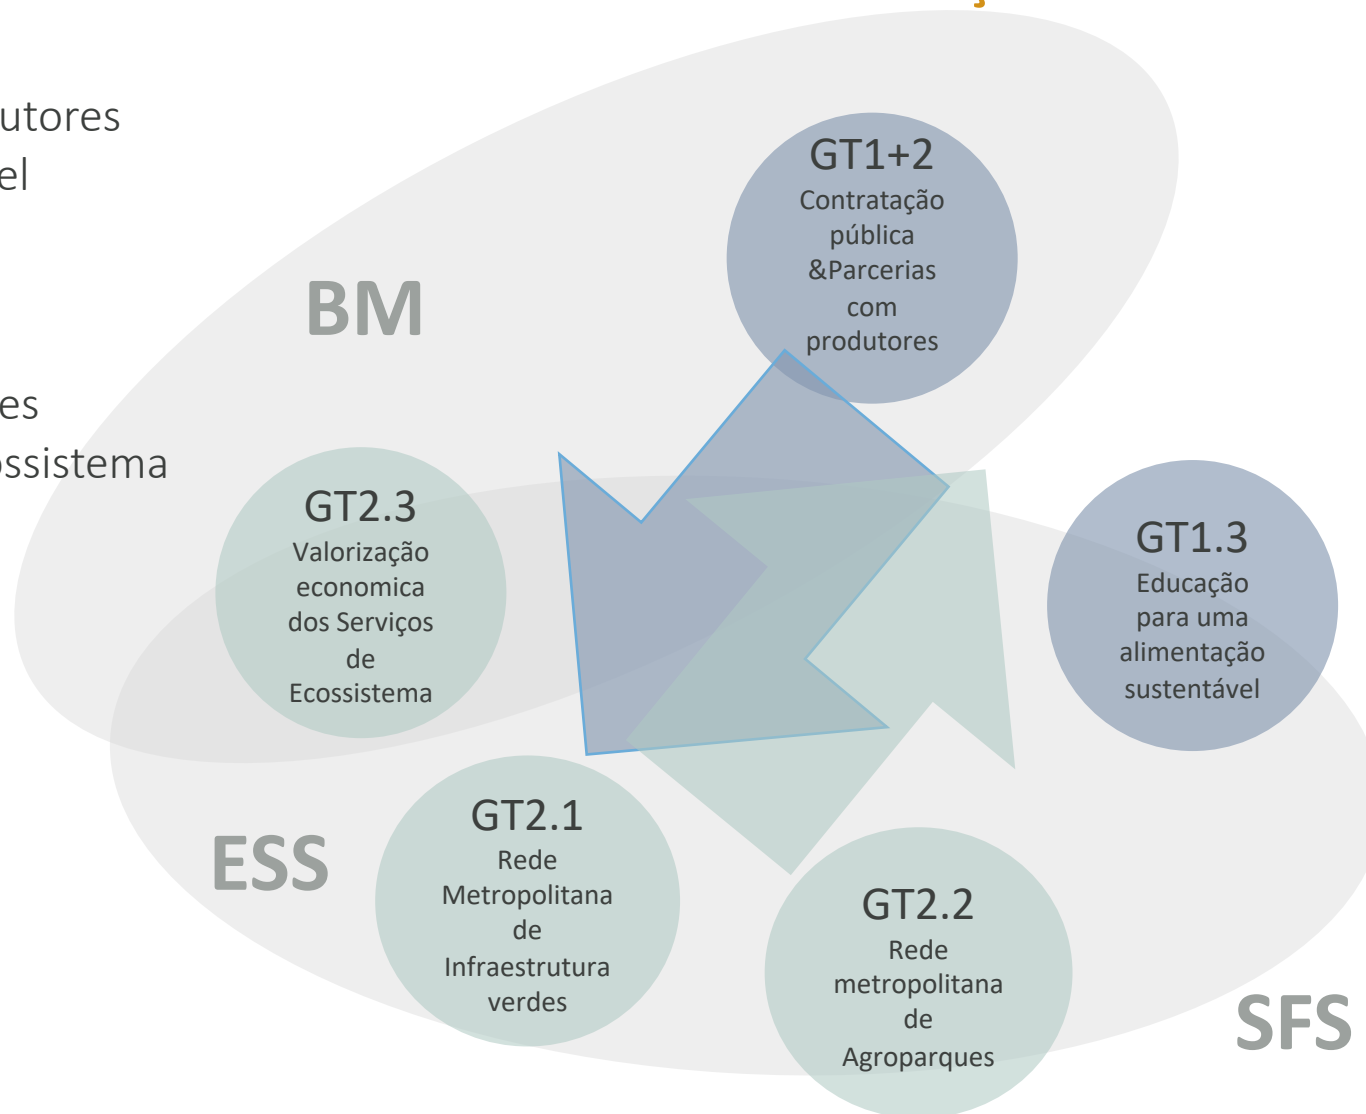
utores
el

es
ssistema

BM

GT1+2
Contratação pública &Parcerias com produtores

GT2.3
Valorização economica dos Serviços de Ecossistema

GT1.3
Educação para uma alimentação sustentável

ESS

GT2.1
Rede Metropolitana de Infraestrutura verdes

GT2.2
Rede metropolitana de Agroparques

SFS